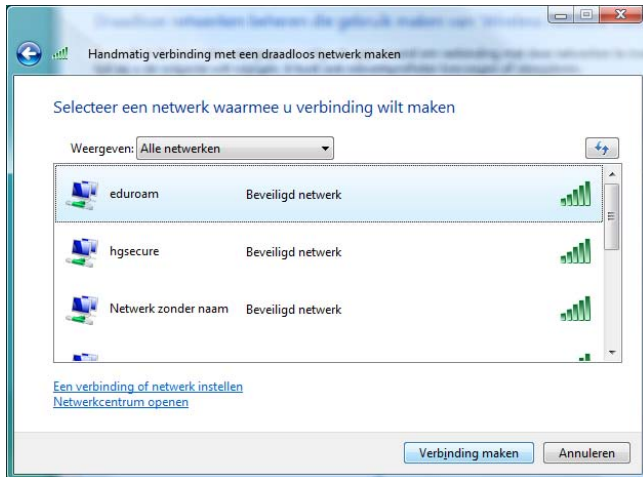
Handmatig verbinding met een draadloos netwerk maken

Selecteer een netwerk waarmee u verbinding wilt maken

Weergeven: Alle netwerken

eduroam Beveiligd netwerk

hgsecure Beveiligd netwerk

Netwerk zonder naam Beveiligd netwerk

Een verbinding of netwerk instellen
Netwerkcentrum openen

Verbinding maken Annuleren